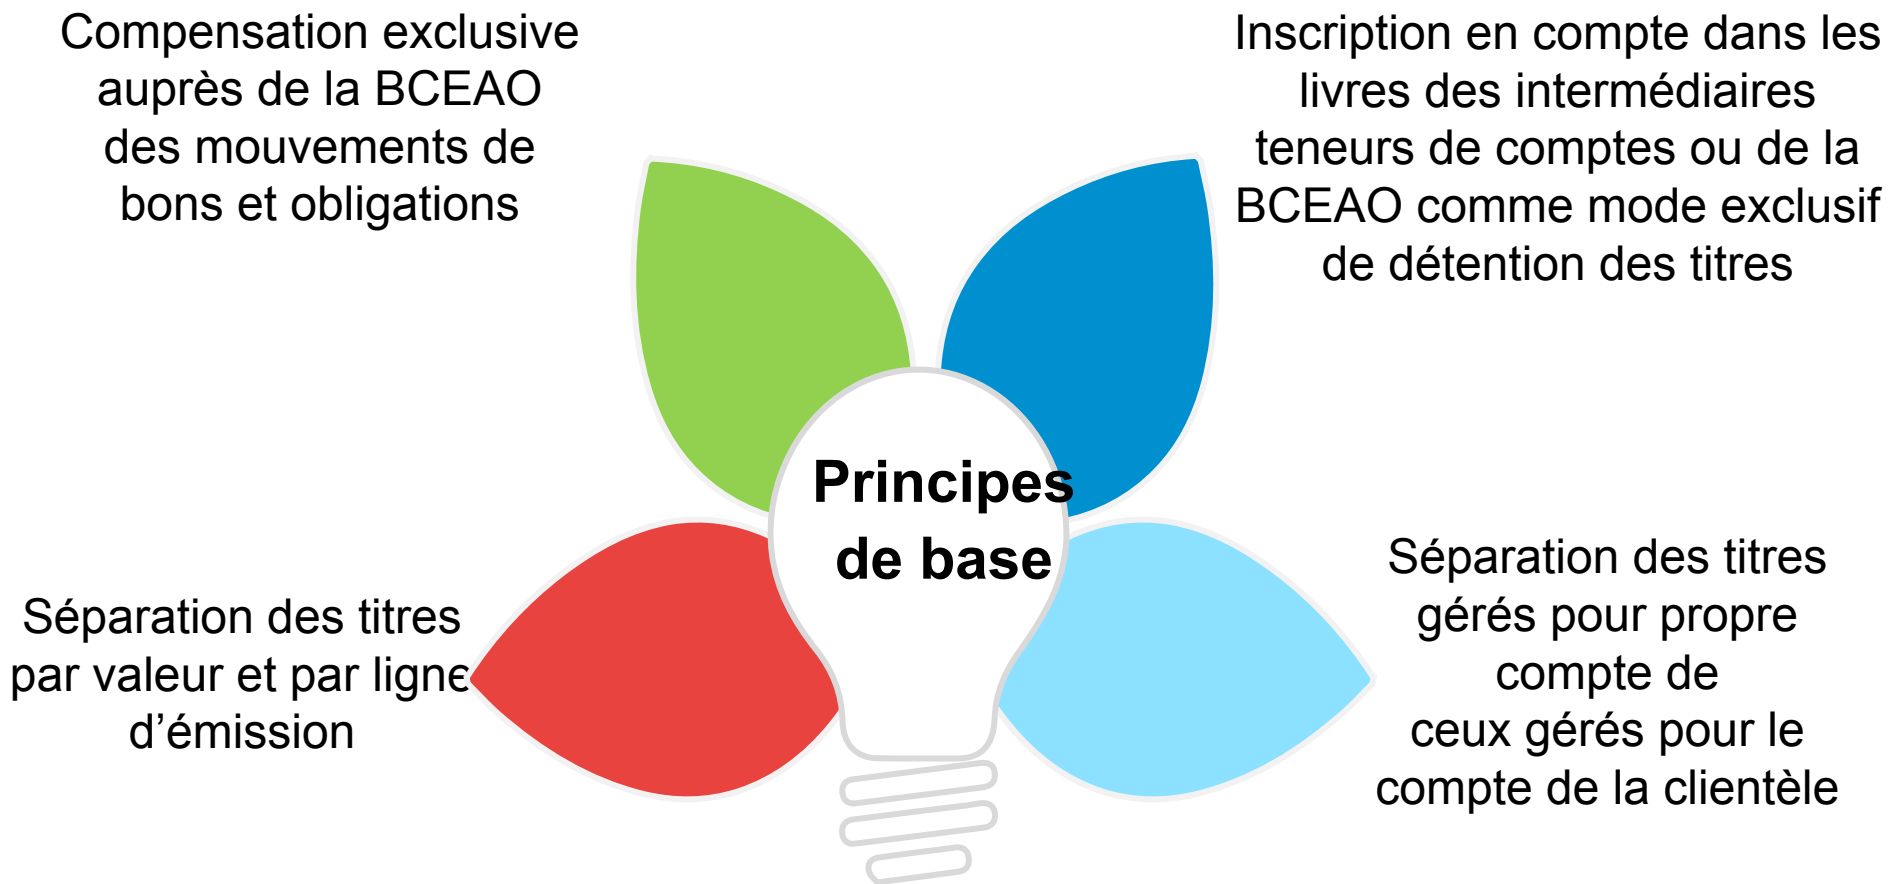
Compensation exclusive auprès de la BCEAO des mouvements de bons et obligations

Inscription en compte dans les livres des intermédiaires teneurs de comptes ou de la BCEAO comme mode exclusif de détention des titres

Principes de base

Séparation des titres par valeur et par ligne d’émission

Séparation des titres gérés pour propre compte de ceux gérés pour le compte de la clientèle